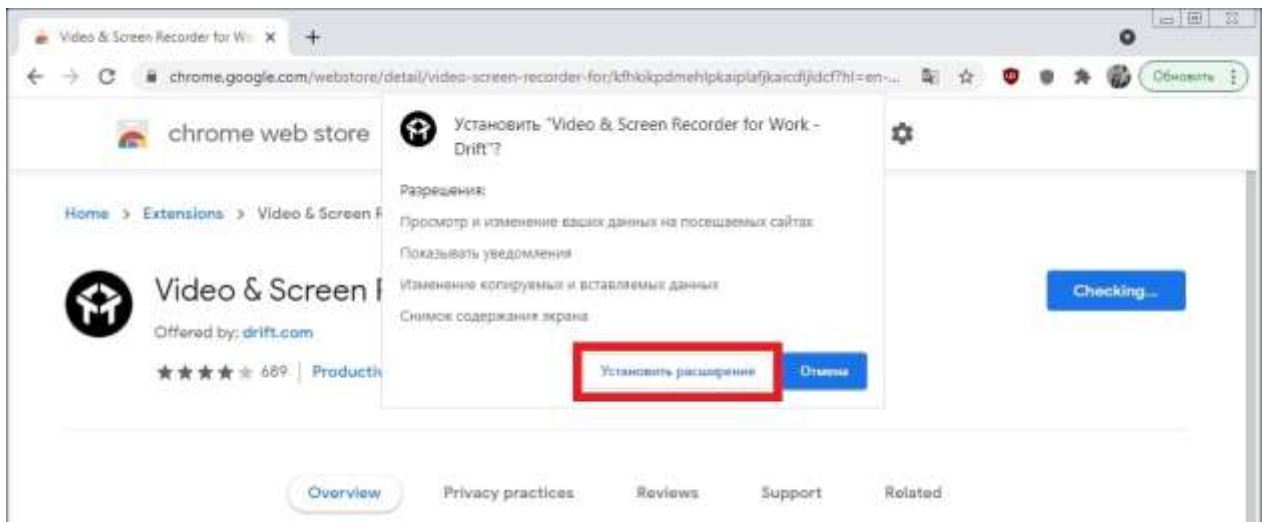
Video & Screen Recorder for Wo ×

chrome.google.com/webstore/detail/video-screen-recorder-for/kfhkikpdmehlpkaiplafjkaicdljdcf?hl=en-...

Обновить

chrome web store

Home > Extensions > Video & Screen R

Video & Screen R

Offered by: drift.com

★★★★★ 689 | Productiv

Checking...

Установить "Video & Screen Recorder for Work - Drift"?

Разрешения:

Просмотр и изменение ваших данных на посещаемых сайтах

Показывать уведомления

Изменение копируемых и вставляемых данных

Снимок содержания экрана

Установить расширение

Отмена

Overview

Privacy practices

Reviews

Support

Related